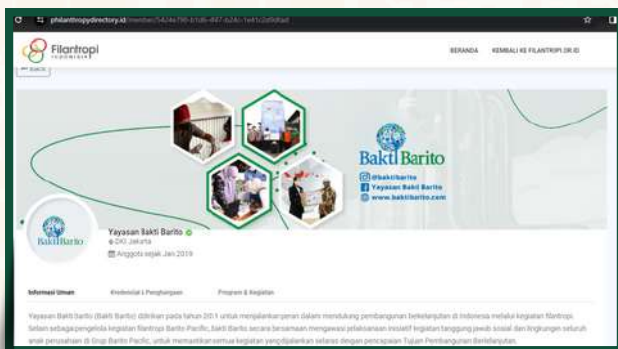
philantropydirectory.id/member/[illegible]

Filantropi INDONESIA

BERANDA KEMBALI KE FILANTROPI.OR.ID

Back

Bakti Barito

@baktibarito
Yayasan Bakti Barito
www.baktibarito.com

Bakti Barito

Yayasan Bakti Barito
DKI Jakarta
Anggota sejak Jan 2019

Informasi Umum Kredensial & Penghargaan Program & Kegiatan

Yayasan Bakti Barito (Bakti Barito) didirikan pada tahun 2011 untuk menjalankan peran dalam mendukung pembangunan berkelanjutan di Indonesia melalui kegiatan filantropi. Selain sebagai pengelola kegiatan filantropi Barito Pacific, Bakti Barito secara bersamaan mengawasi pelaksanaan inisiatif kegiatan tanggung jawab sosial dan lingkungan seluruh anak perusahaan di Grup Barito Pacific, untuk memastikan semua kegiatan yang dijalankan selaras dengan pencapaian Tujuan Pembangunan Berkelanjutan.